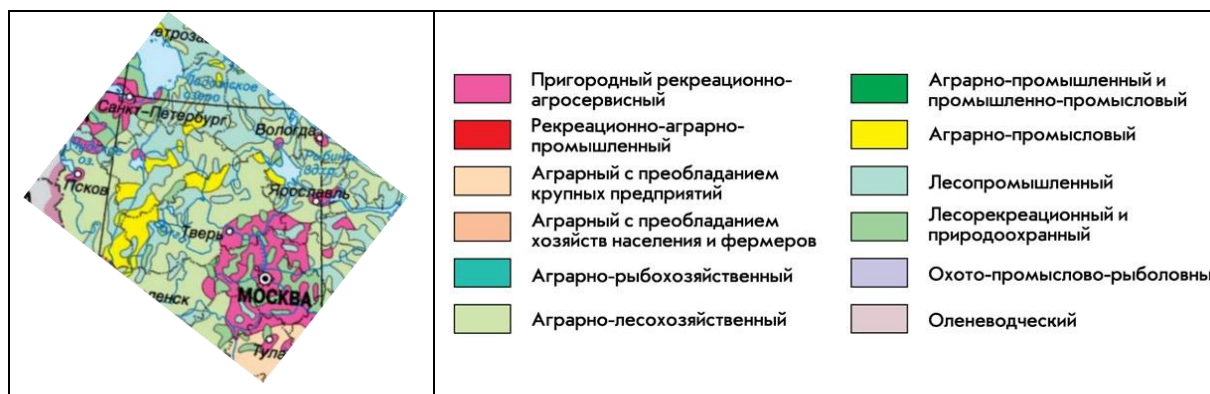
етроза
Санкт-Петербург
Вологда
оз.
Псков
Ярославль
Тверь
МОСКВА
ленск
Тула

Пригородный рекреационно-агросервисный
Рекреационно-аграрно-промышленный
Аграрный с преобладанием крупных предприятий
Аграрный с преобладанием хозяйств населения и фермеров
Аграрно-рыбохозяйственный
Аграрно-лесохозяйственный
Аграрно-промышленный и промышленно-промысловый
Аграрно-промысловый
Лесопромышленный
Лесорекреационный и природоохранный
Охото-промыслово-рыболовны
Оленеводческий